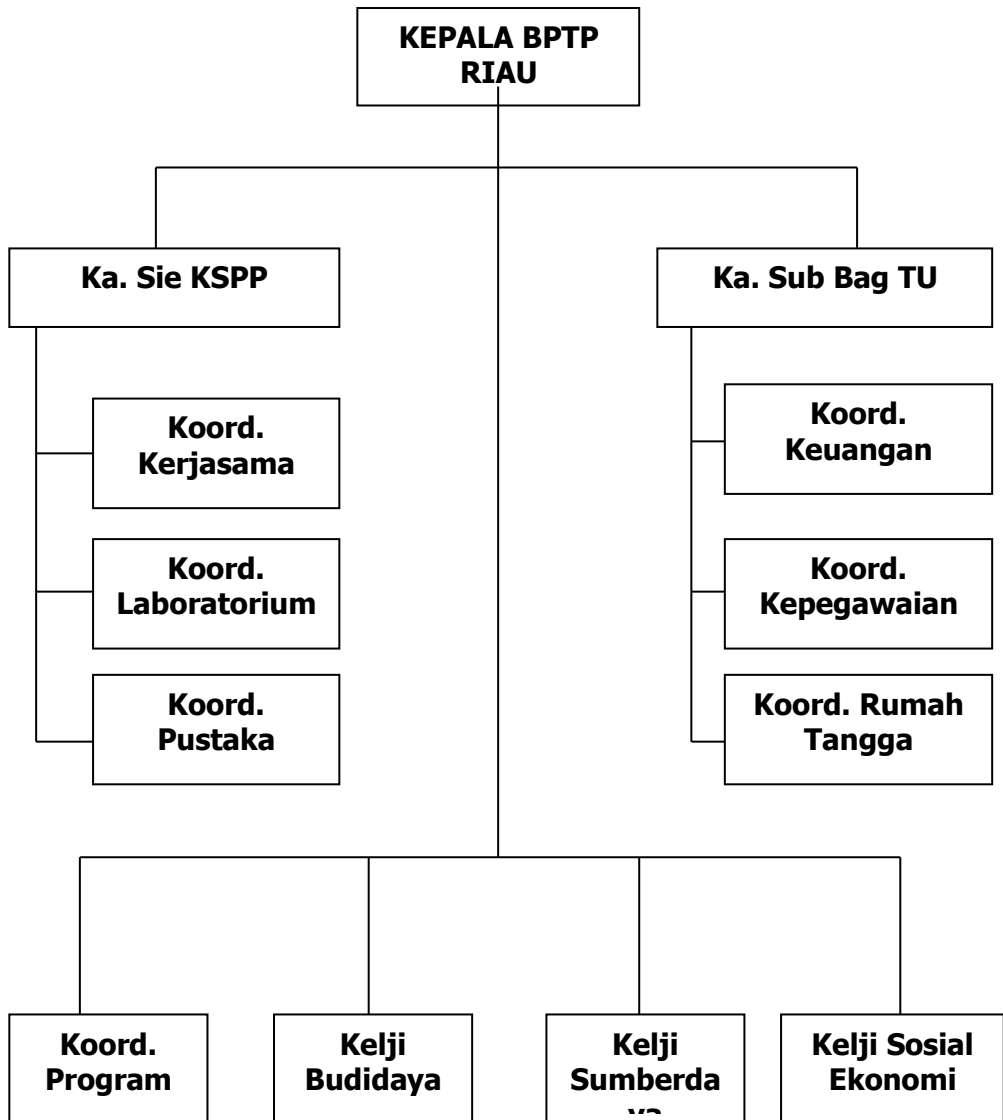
KEPALA BPTP RIAU

Ka. Sie KSPP

Ka. Sub Bag TU

Koord. Kerjasama

Koord. Laboratorium

Koord. Pustaka

Koord. Keuangan

Koord. Kepegawaian

Koord. Rumah Tangga

Koord. Program

Kelji Budidaya

Kelji Sumberda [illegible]

Kelji Sosial Ekonomi